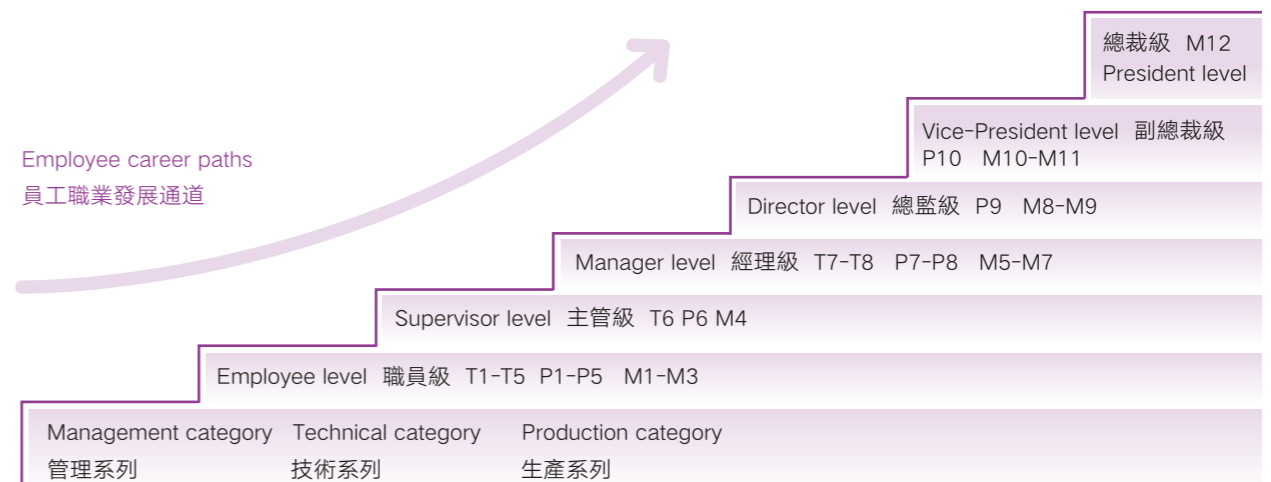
Employee career paths
員工職業發展通道

總裁級 M12
President level

Vice-President level 副總裁級
P10 M10-M11

Director level 總監級 P9 M8-M9

Manager level 經理級 T7-T8 P7-P8 M5-M7

Supervisor level 主管級 T6 P6 M4

Employee level 職員級 T1-T5 P1-P5 M1-M3

Management category 管理系列 Technical category 技術系列 Production category 生產系列